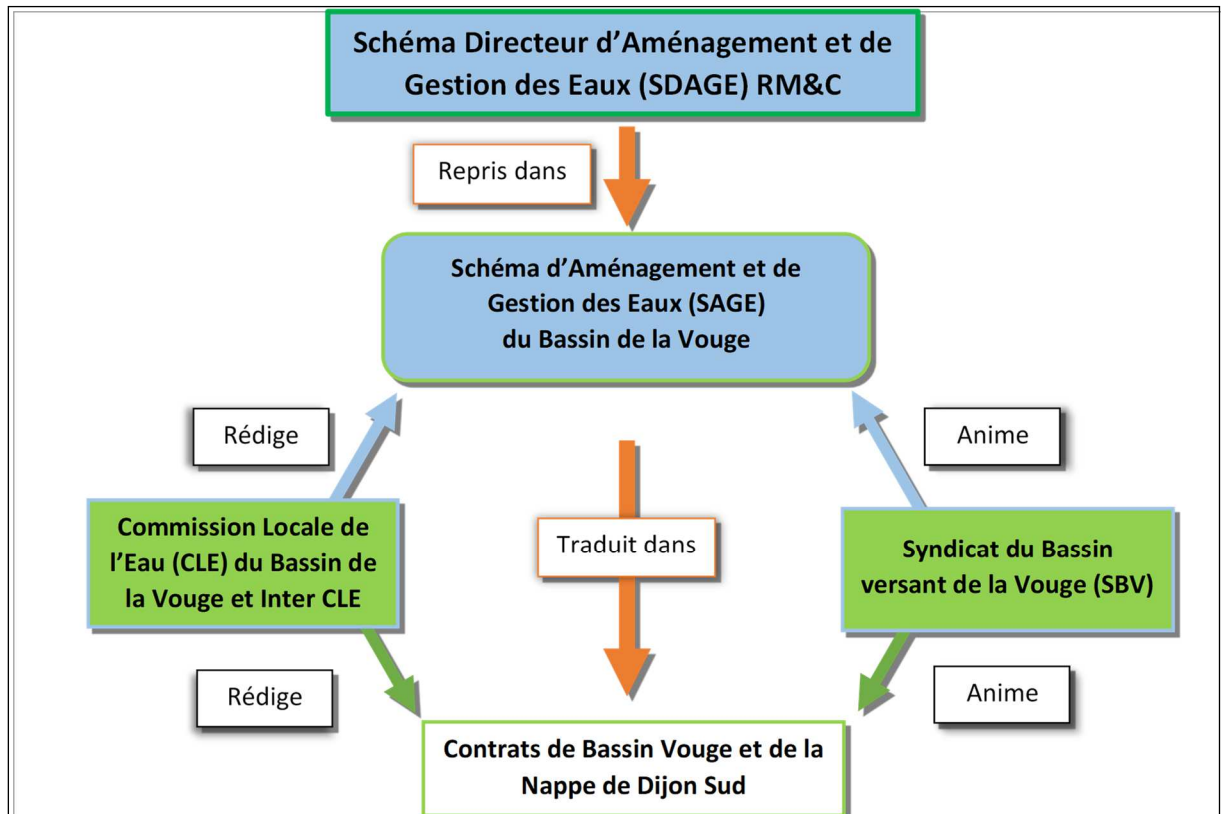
Schéma Directeur d’Aménagement et de Gestion des Eaux (SDAGE) RM&C

Repris dans

Schéma d’Aménagement et de Gestion des Eaux (SAGE) du Bassin de la Vouge

Rédige

Anime

Commission Locale de l’Eau (CLE) du Bassin de la Vouge et Inter CLE

Traduit dans

Syndicat du Bassin versant de la Vouge (SBV)

Rédige

Anime

Contrats de Bassin Vouge et de la Nappe de Dijon Sud